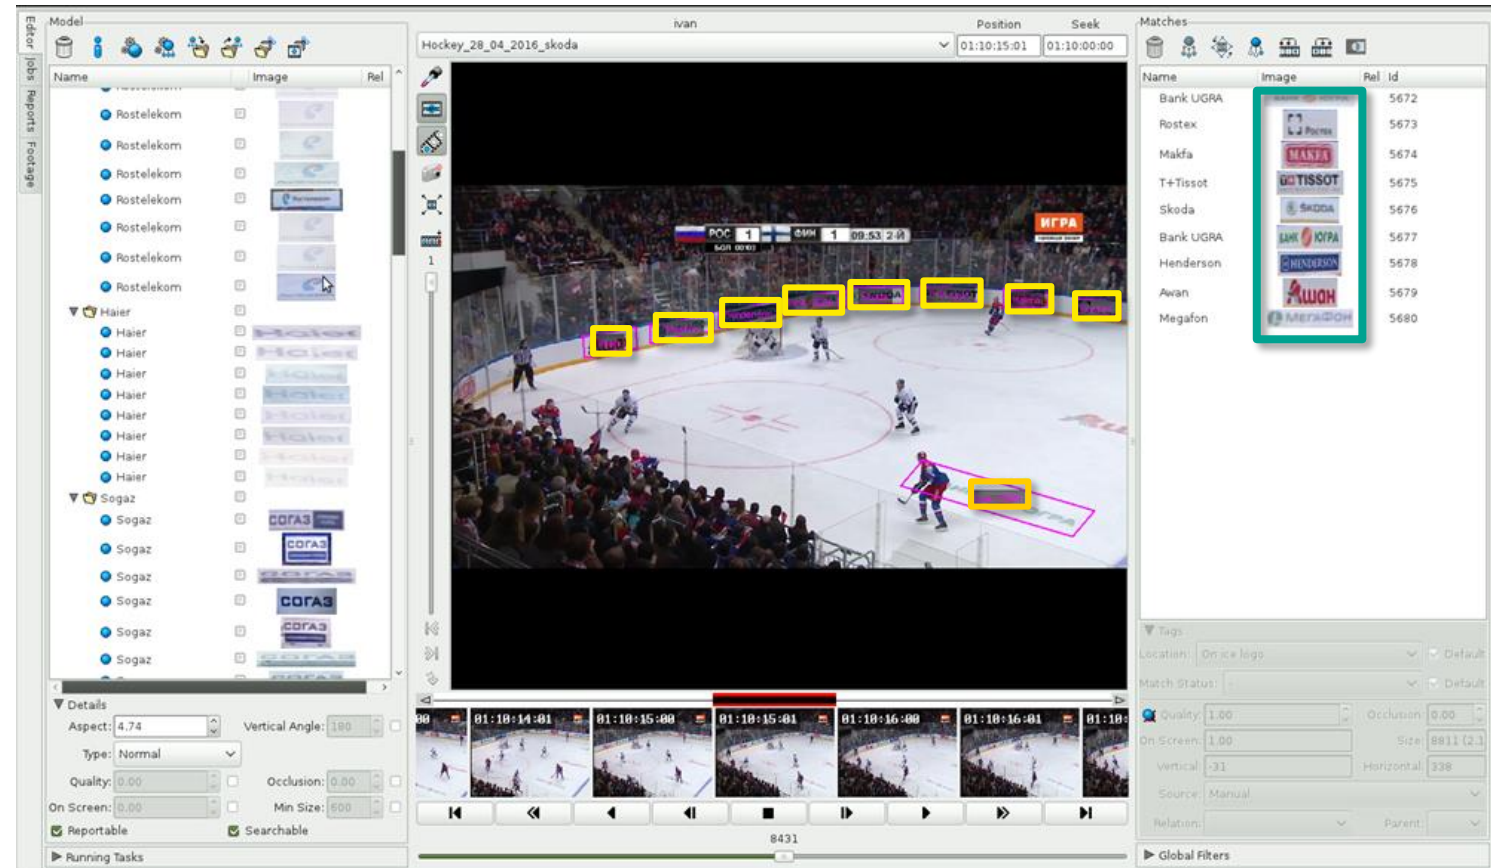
Editor Jobs Reports Footage

Model

| Name | Image | Rel |
|---|---|---|
| Rostelekom | | |
| Rostelekom | | |
| Rostelekom | | |
| Rostelekom | | |
| Rostelekom | | |
| Rostelekom | | |
| Rostelekom | | |
| Haier | | |
| Haier | | |
| Haier | | |
| Haier | | |
| Haier | | |
| Haier | | |
| Haier | | |
| Haier | | |
| Haier | | |
| Sogaz | | |
| Sogaz | СОГАЗ | |
| Sogaz | СОГАЗ | |
| Sogaz | | |
| Sogaz | СОГАЗ | |
| Sogaz | СОГАЗ | |
| Sogaz | | |

Details
Aspect: 4.74
Vertical Angle: 180
Type: Normal
Quality: 0.00
Occlusion: 0.00
On Screen: 0.00
Min Size: 600
Reportable
Searchable
Running Tasks

ivan
Hockey_28_04_2016_skoda
Position 01:10:15:01
Seek 01:10:00:00

РОС 1 ФИН 1 09:53 2-Й
ИГРА

1

01:10:14:01 01:10:15:00 01:10:15:01 01:10:16:00 01:10:16:01 01:10:

8431

Matches

| Name | Image | Rel | Id |
|---|---|---|---|
| Bank UGRA | | | 5672 |
| Rostex | Ростех | | 5673 |
| Makfa | МАКФА | | 5674 |
| T+Tissot | TISSOT | | 5675 |
| Skoda | ŠKODA | | 5676 |
| Bank UGRA | БАНК ЮГРА | | 5677 |
| Henderson | HENDERSON | | 5678 |
| Awan | Ашан | | 5679 |
| Megafon | МегаФон | | 5680 |

Tags
Location: On ice logo
Default
Match Status:
Default
Quality: 1.00
Occlusion: 0.00
On Screen: 1.00
Size: 8811 (2.1
Vertical: -31
Horizontal: 338
Source: Manual
Relation:
Parent:
Global Filters